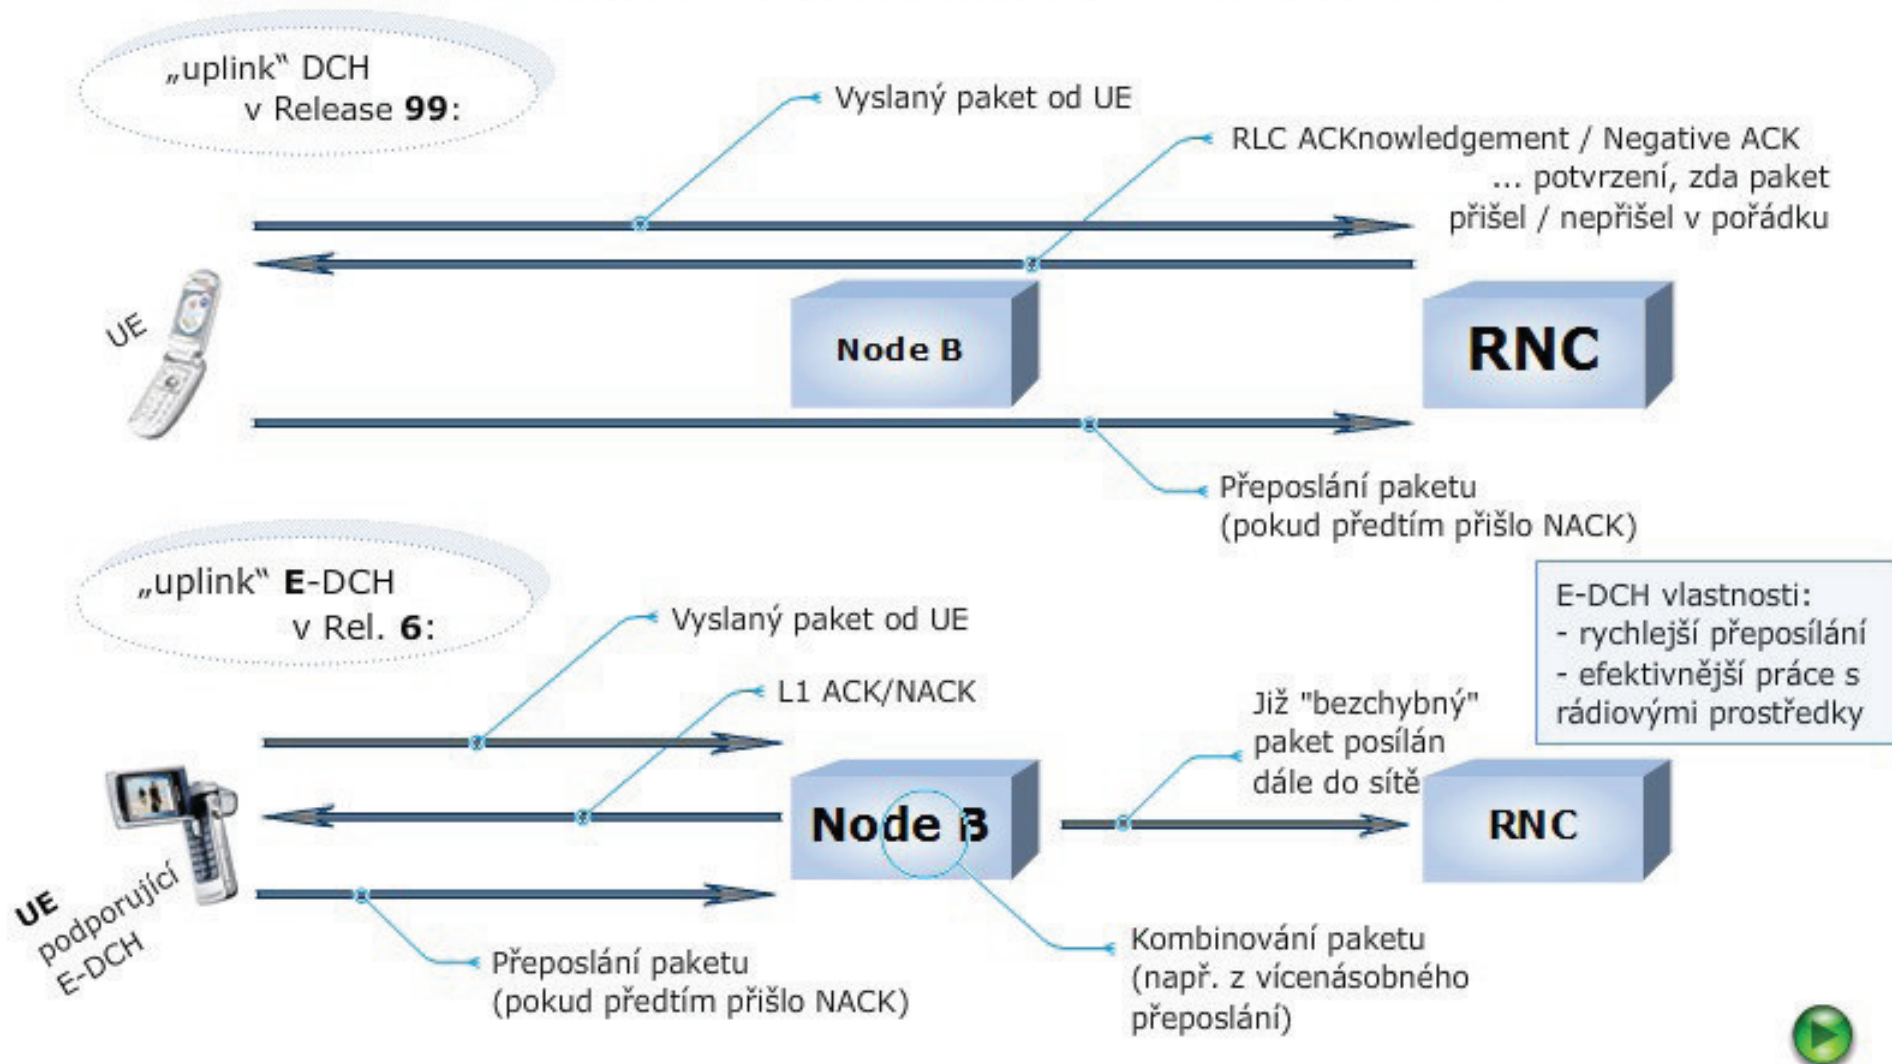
„uplink" DCH
v Release **99**:

Vyslaný paket od UE

RLC ACKnowledgement / Negative ACK
... potvrzení, zda paket přišel / nepřišel v pořádku

UE

Node B

RNC

Přeposlání paketu
(pokud předtím přišlo NACK)

„uplink" **E**-DCH
v Rel. **6**:

E-DCH vlastnosti:
- rychlejší přeposílání
- efektivnější práce s rádiovými prostředky

Vyslaný paket od UE

L1 ACK/NACK

Již "bezchybný" paket posílán dále do sítě

Node B

RNC

UE podporující E-DCH

Přeposlání paketu
(pokud předtím přišlo NACK)

Kombinování paketu
(např. z vícenásobného přeposlání)